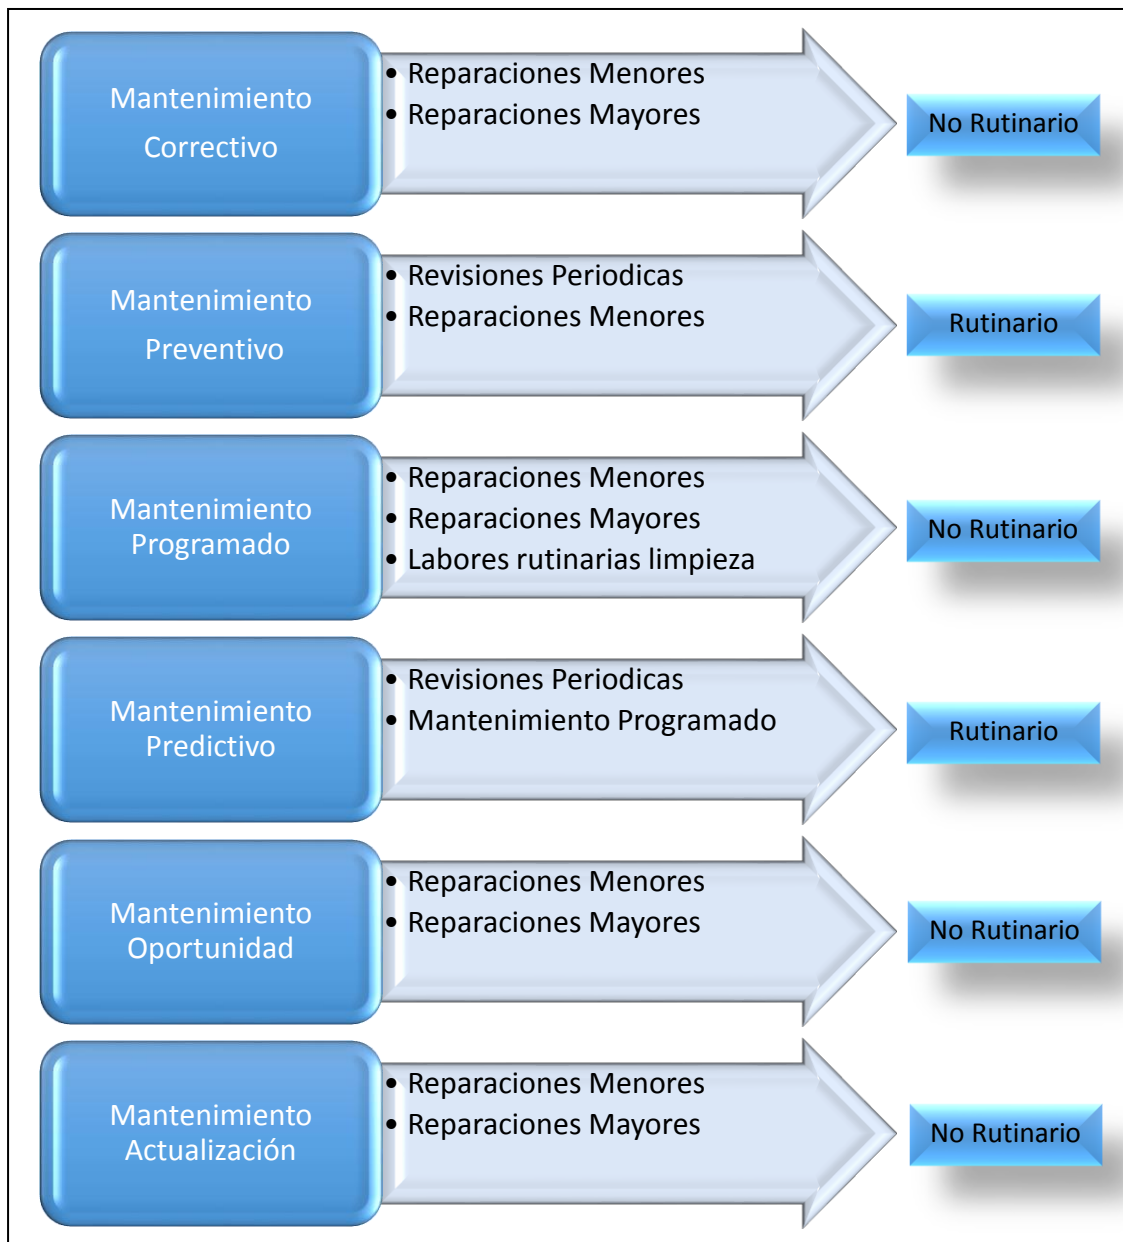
Mantenimiento Correctivo

- Reparaciones Menores
- Reparaciones Mayores

No Rutinario

Mantenimiento Preventivo

- Revisiones Periodicas
- Reparaciones Menores

Rutinario

Mantenimiento Programado

- Reparaciones Menores
- Reparaciones Mayores
- Labores rutinarias limpieza

No Rutinario

Mantenimiento Predictivo

- Revisiones Periodicas
- Mantenimiento Programado

Rutinario

Mantenimiento Oportunidad

- Reparaciones Menores
- Reparaciones Mayores

No Rutinario

Mantenimiento Actualización

- Reparaciones Menores
- Reparaciones Mayores

No Rutinario